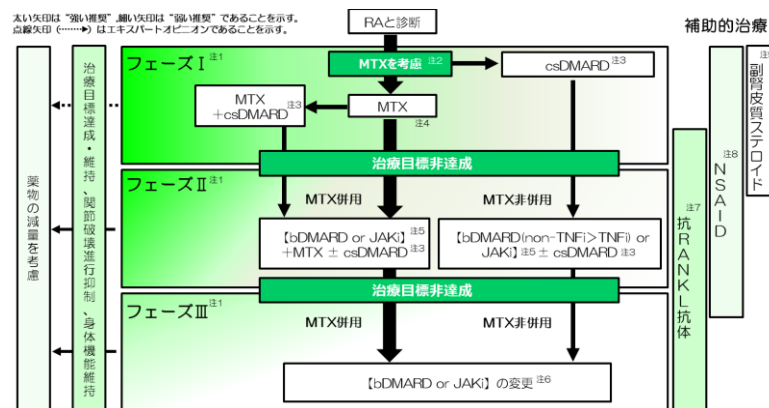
太い矢印は"強い推奨"、細い矢印は"弱い推奨"であることを示す。
点線矢印（………▶）はエキスパートオピニオンであることを示す。

RAと診断

補助的治療

フェーズⅠ 注1

MTXを考慮 注2

csDMARD 注3

MTX ＋csDMARD 注3

MTX 注4

治療目標非達成

フェーズⅡ 注1

MTX併用

MTX非併用

【bDMARD or JAKi】注5 ＋MTX ± csDMARD 注3

【bDMARD(non-TNFi>TNFi) or JAKi】注5 ± csDMARD 注3

治療目標非達成

フェーズⅢ 注1

MTX併用

MTX非併用

【bDMARD or JAKi】の変更 注6

薬物の減量を考慮

治療目標達成・維持、関節破壊進行抑制、身体機能維持

抗RANKL抗体 注7

NSAID 注8

副腎皮質ステロイド 注9